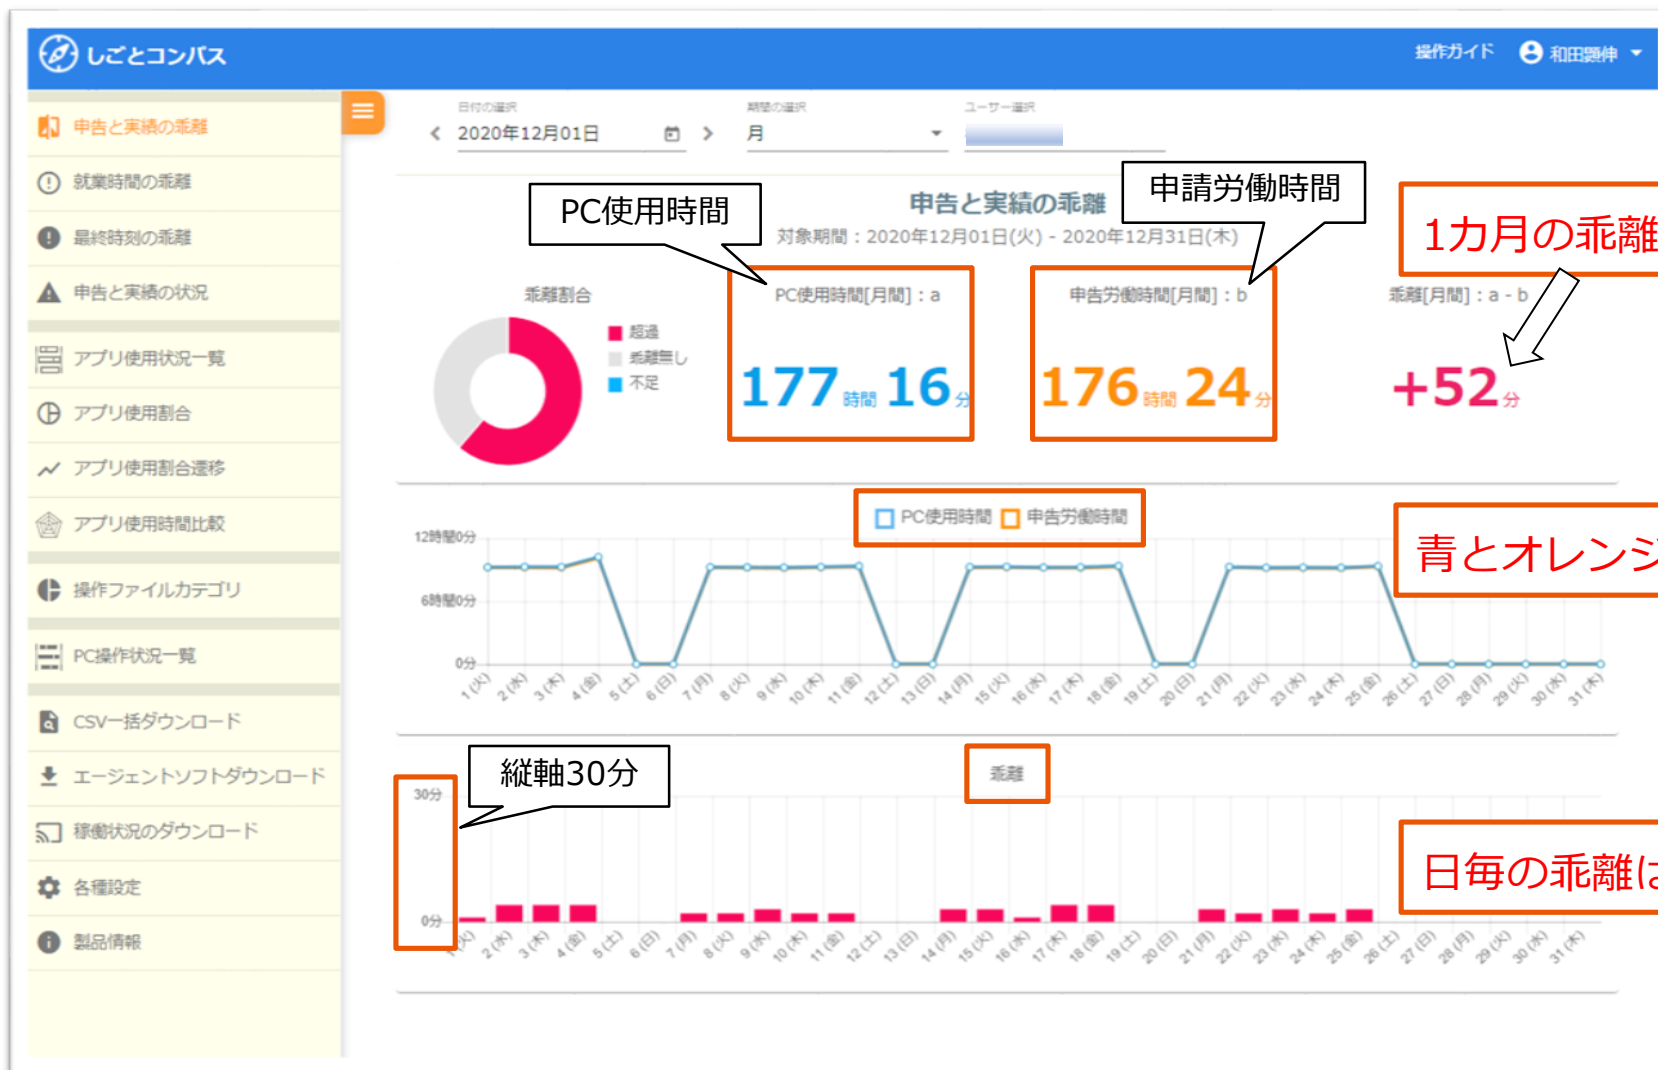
しごとコンパス

操作ガイド 和田顕伸

申告と実績の乖離
就業時間の乖離
最終時刻の乖離
申告と実績の状況
アプリ使用状況一覧
アプリ使用割合
アプリ使用割合遷移
アプリ使用時間比較
操作ファイルカテゴリ
PC操作状況一覧
CSV一括ダウンロード
エージェントソフトダウンロード
稼働状況のダウンロード
各種設定
製品情報

日付の選択
2020年12月01日
期間の選択
月
ユーザー選択

PC使用時間

申告と実績の乖離
対象期間：2020年12月01日(火) - 2020年12月31日(木)

申請労働時間

1カ月の乖離

乖離割合
超過
乖離無し
不足

PC使用時間[月間]：a
177時間 16分

申告労働時間[月間]：b
176時間 24分

乖離[月間]：a - b
+52分

PC使用時間 申告労働時間

青とオレンジ

12時間0分
6時間0分
0分

1 (火) 2 (水) 3 (木) 4 (金) 5 (土) 6 (日) 7 (月) 8 (火) 9 (水) 10 (木) 11 (金) 12 (土) 13 (日) 14 (月) 15 (火) 16 (水) 17 (木) 18 (金) 19 (土) 20 (日) 21 (月) 22 (火) 23 (水) 24 (木) 25 (金) 26 (土) 27 (日) 28 (月) 29 (火) 30 (水) 31 (木)

縦軸30分

乖離

日毎の乖離は

30分
0分

1 (火) 2 (水) 3 (木) 4 (金) 5 (土) 6 (日) 7 (月) 8 (火) 9 (水) 10 (木) 11 (金) 12 (土) 13 (日) 14 (月) 15 (火) 16 (水) 17 (木) 18 (金) 19 (土) 20 (日) 21 (月) 22 (火) 23 (水) 24 (木) 25 (金) 26 (土) 27 (日) 28 (月) 29 (火) 30 (水) 31 (木)